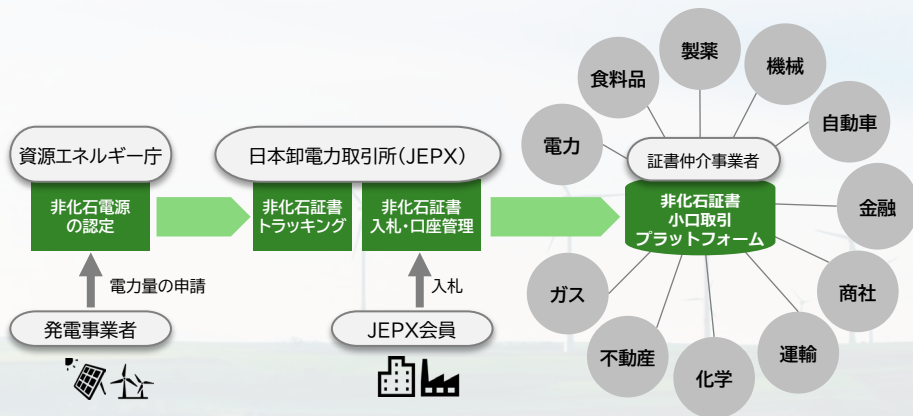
資源エネルギー庁

非化石電源の認定

電力量の申請

発電事業者

日本卸電力取引所(JEPX)

非化石証書トラッキング

非化石証書入札・口座管理

入札

JEPX会員

食料品

製薬

機械

電力

自動車

証書仲介事業者

非化石証書小口取引プラットフォーム

金融

ガス

商社

不動産

化学

運輸